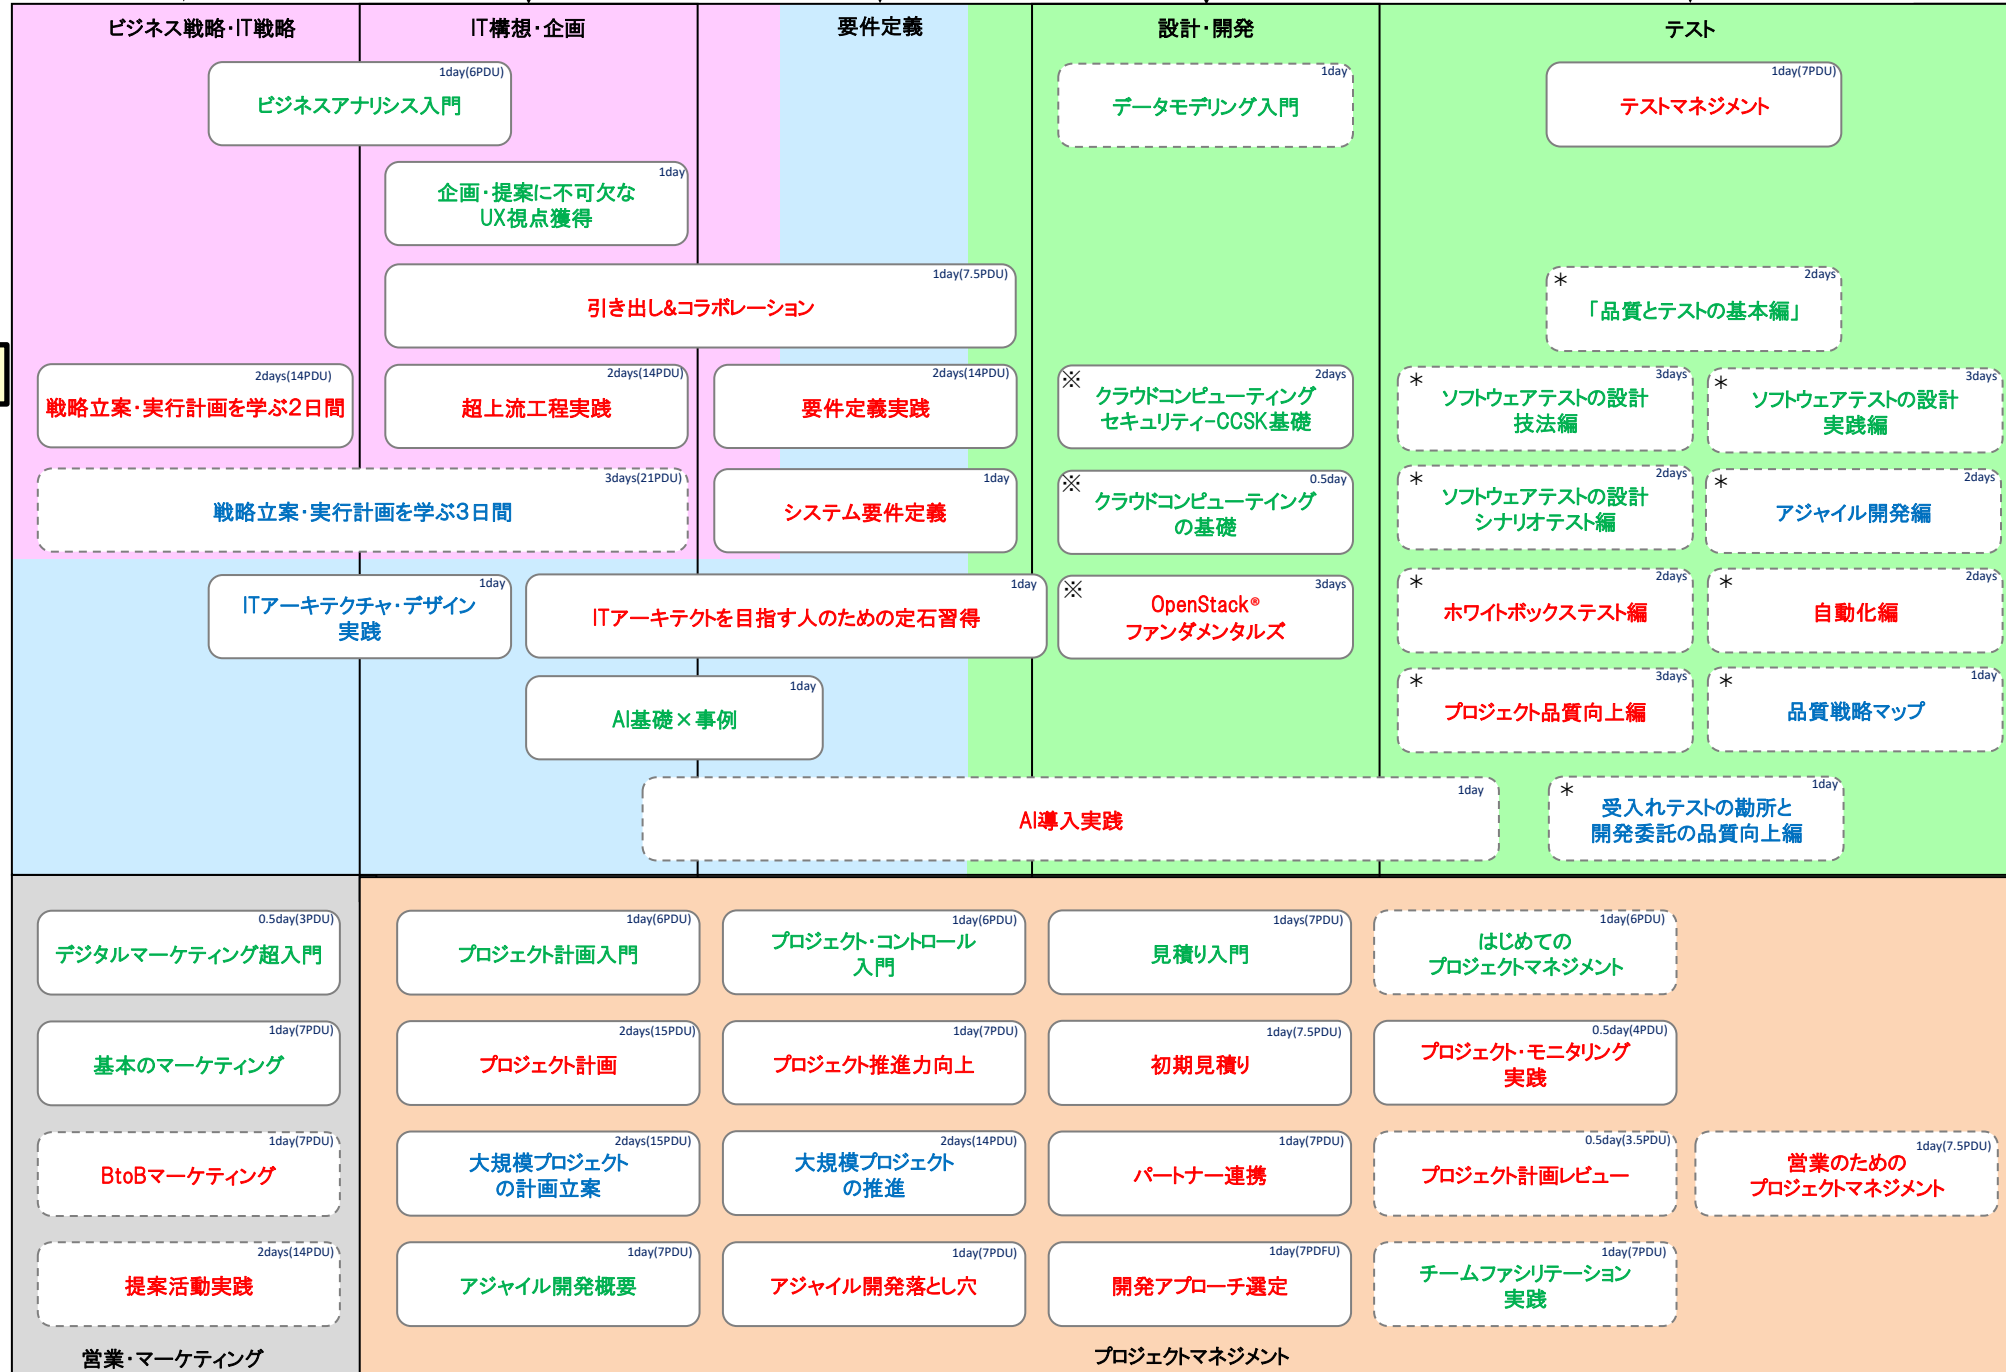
ビジネス戦略･IT戦略

IT構想･企画

要件定義

設計･開発

テスト

1day(6PDU)
ビジネスアナリシス入門

1day
データモデリング入門

1day(7PDU)
テストマネジメント

1day
企画･提案に不可欠な UX視点獲得

1day(7.5PDU)
引き出し&コラボレーション

＊ 2days
「品質とテストの基本編」

2days(14PDU)
戦略立案･実行計画を学ぶ2日間

2days(14PDU)
超上流工程実践

2days(14PDU)
要件定義実践

※ 2days
クラウドコンピューティング セキュリティ-CCSK基礎

＊ 3days
ソフトウェアテストの設計 技法編

＊ 3days
ソフトウェアテストの設計 実践編

3days(21PDU)
戦略立案･実行計画を学ぶ3日間

1day
システム要件定義

※ 0.5day
クラウドコンピューティング の基礎

＊ 2days
ソフトウェアテストの設計 シナリオテスト編

＊ 2days
アジャイル開発編

1day
ITアーキテクチャ･デザイン 実践

1day
ITアーキテクトを目指す人のための定石習得

※ 3days
OpenStack® ファンダメンタルズ

＊ 2days
ホワイトボックステスト編

＊ 2days
自動化編

1day
AI基礎×事例

＊ 3days
プロジェクト品質向上編

＊ 1day
品質戦略マップ

1day
AI導入実践

＊ 1day
受入れテストの勘所と 開発委託の品質向上編

0.5day(3PDU)
デジタルマーケティング超入門

1day(6PDU)
プロジェクト計画入門

1day(6PDU)
プロジェクト･コントロール 入門

1days(7PDU)
見積り入門

1day(6PDU)
はじめての プロジェクトマネジメント

1day(7PDU)
基本のマーケティング

2days(15PDU)
プロジェクト計画

1day(7PDU)
プロジェクト推進力向上

1day(7.5PDU)
初期見積り

0.5day(4PDU)
プロジェクト･モニタリング 実践

1day(7PDU)
BtoBマーケティング

2days(15PDU)
大規模プロジェクト の計画立案

2days(14PDU)
大規模プロジェクト の推進

1day(7PDU)
パートナー連携

0.5day(3.5PDU)
プロジェクト計画レビュー

1day(7.5PDU)
営業のための プロジェクトマネジメント

2days(14PDU)
提案活動実践

1day(7PDU)
アジャイル開発概要

1day(7PDU)
アジャイル開発落とし穴

1day(7PDFU)
開発アプローチ選定

1day(7PDU)
チームファシリテーション 実践

営業･マーケティング

プロジェクトマネジメント